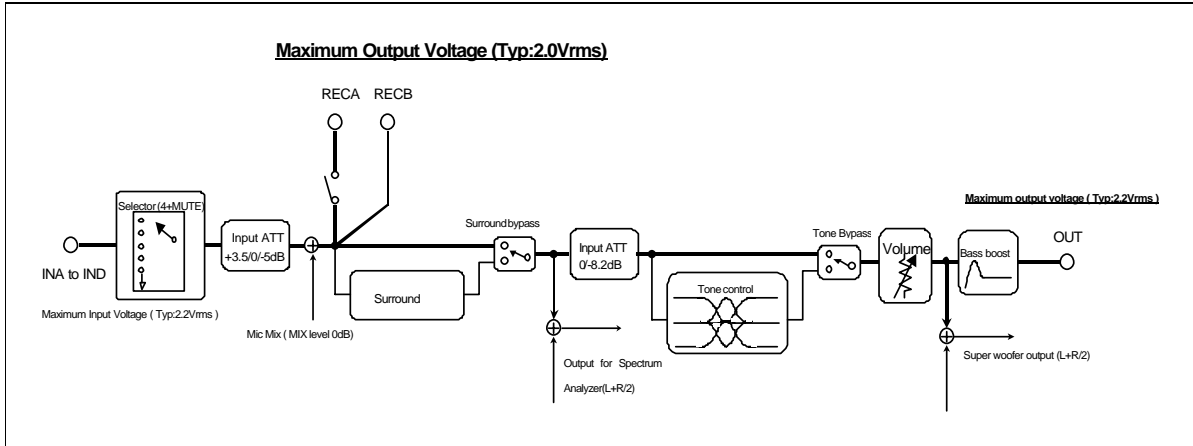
Maximum Output Voltage (Typ:2.0Vrms)

RECA RECB

Selector (4+MUTE)

Input ATT +3.5/0/-5dB

Surround bypass

Input ATT 0/-8.2dB

Tone Bypass

Volume

Bass boost

Maximum output voltage ( Typ:2.2Vrms )

OUT

INA to IND

Surround

Tone control

Maximum Input Voltage ( Typ:2.2Vrms )

Mic Mix ( MIX level 0dB)

Output for Spectrum Analyzer(L+R/2)

Super woofer output (L+R/2)